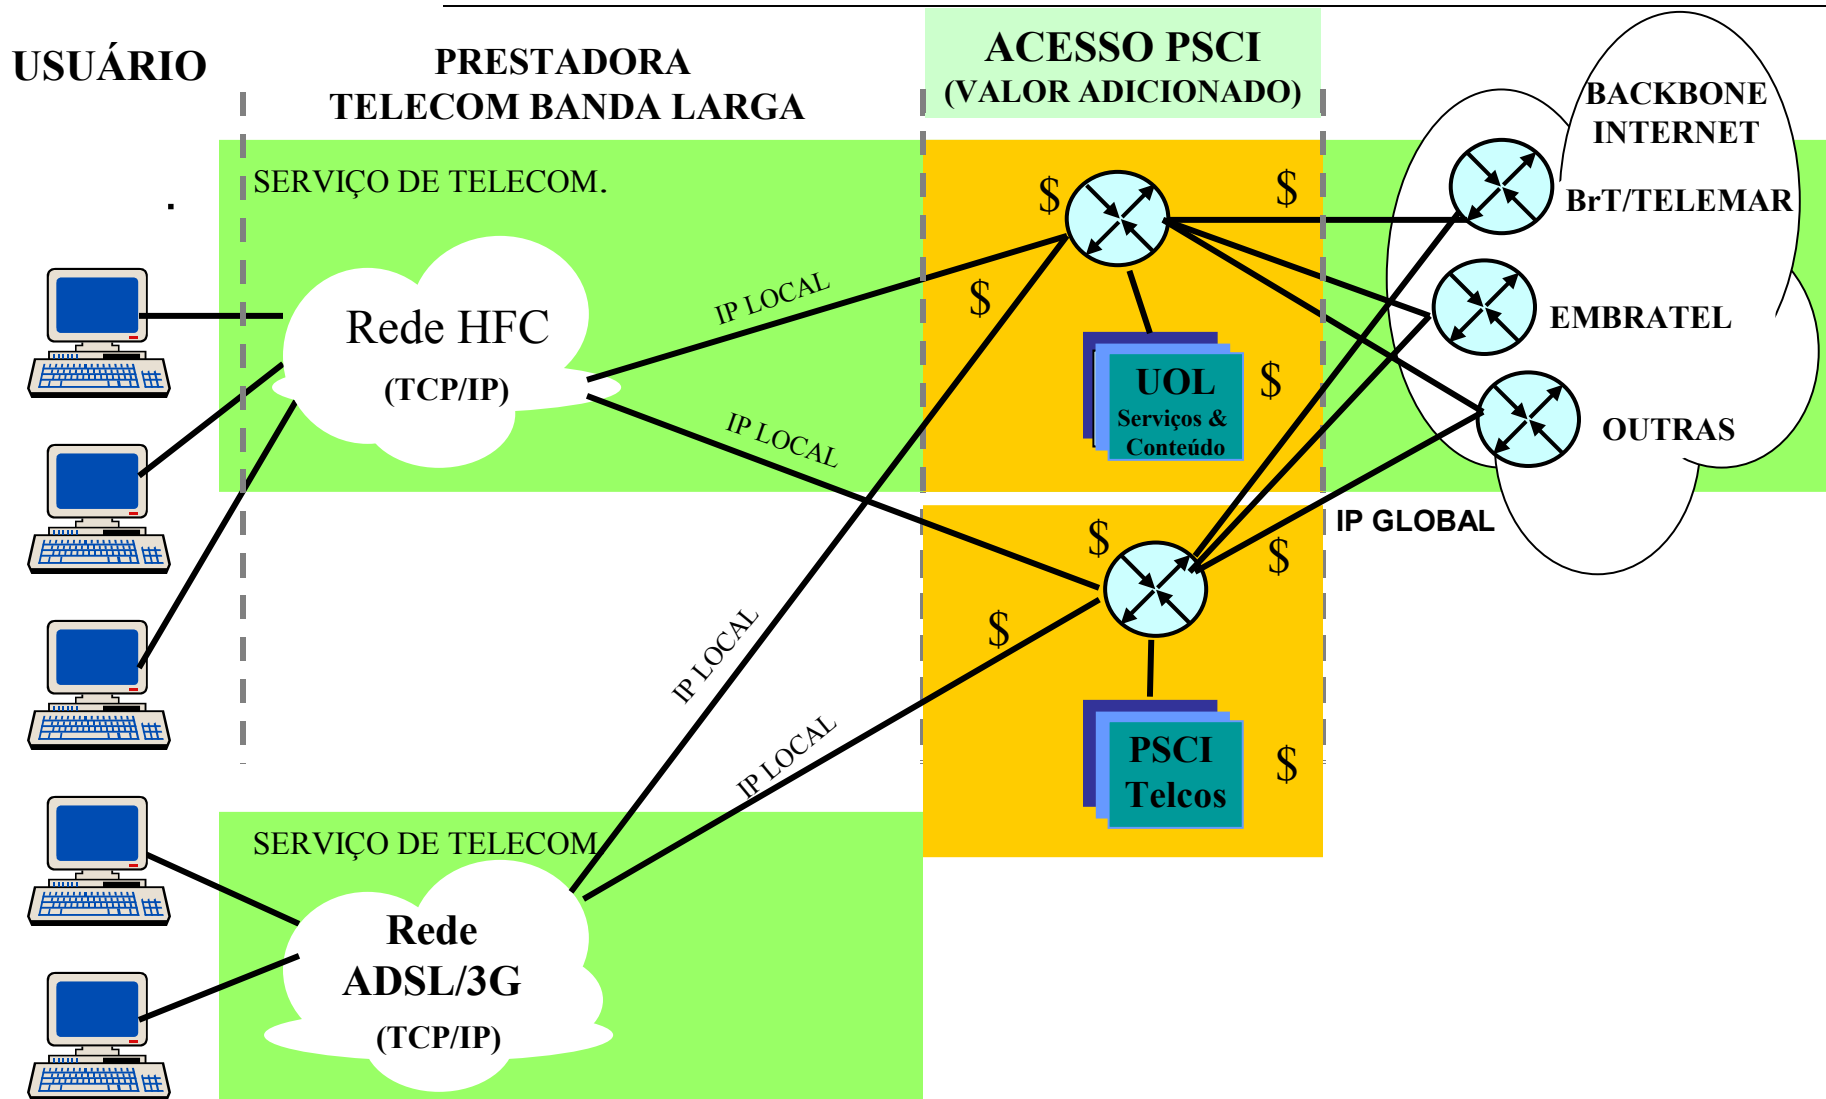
USUÁRIO

PRESTADORA
TELECOM BANDA LARGA

ACESSO PSCI
(VALOR ADICIONADO)

BACKBONE
INTERNET

SERVIÇO DE TELECOM.

.

$

$

BrT/TELEMAR

Rede HFC
(TCP/IP)

IP LOCAL

$

EMBRATEL

UOL
Serviços &
Conteúdo

$

IP LOCAL

OUTRAS

IP GLOBAL

$

$

$

IP LOCAL

IP LOCAL

PSCI
Telcos

$

SERVIÇO DE TELECOM.

Rede
ADSL/3G
(TCP/IP)